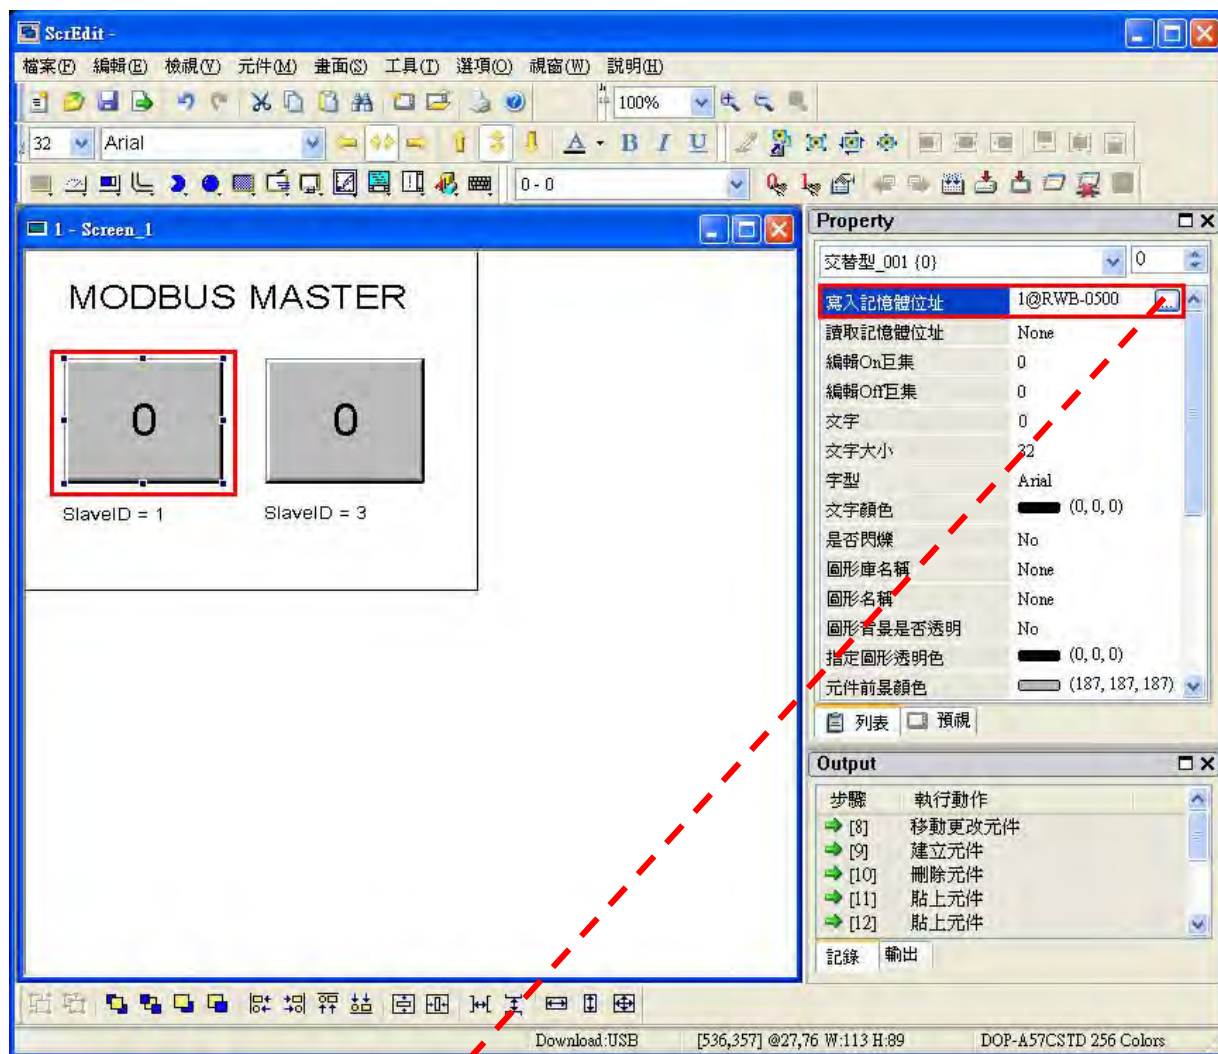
ScrEdit -

檔案(F) 編輯(E) 檢視(V) 元件(M) 畫面(S) 工具(T) 選項(O) 視窗(W) 說明(H)

100%

32 Arial

0 - 0

1 - Screen_1

MODBUS MASTER

0

0

SlaveID = 1

SlaveID = 3

Property

交替型_001 {0}

0

| | |
|---|---|
| 寫入記憶體位址 | 1@RWB-0500 |
| 讀取記憶體位址 | None |
| 編輯On巨集 | 0 |
| 編輯Off巨集 | 0 |
| 文字 | 0 |
| 文字大小 | 32 |
| 字型 | Arial |
| 文字顏色 | (0, 0, 0) |
| 是否閃爍 | No |
| 圖形庫名稱 | None |
| 圖形名稱 | None |
| 圖形背景是否透明 | No |
| 指定圖形透明色 | (0, 0, 0) |
| 元件前景顏色 | (187, 187, 187) |

列表 預視

Output

| 步驟 | 執行動作 |
|---|---|
| [8] | 移動更改元件 |
| [9] | 建立元件 |
| [10] | 刪除元件 |
| [11] | 貼上元件 |
| [12] | 貼上元件 |

記錄 輸出

Download:USB [536,357] @27,76 W:113 H:89 DOP-A57CSTD 256 Colors